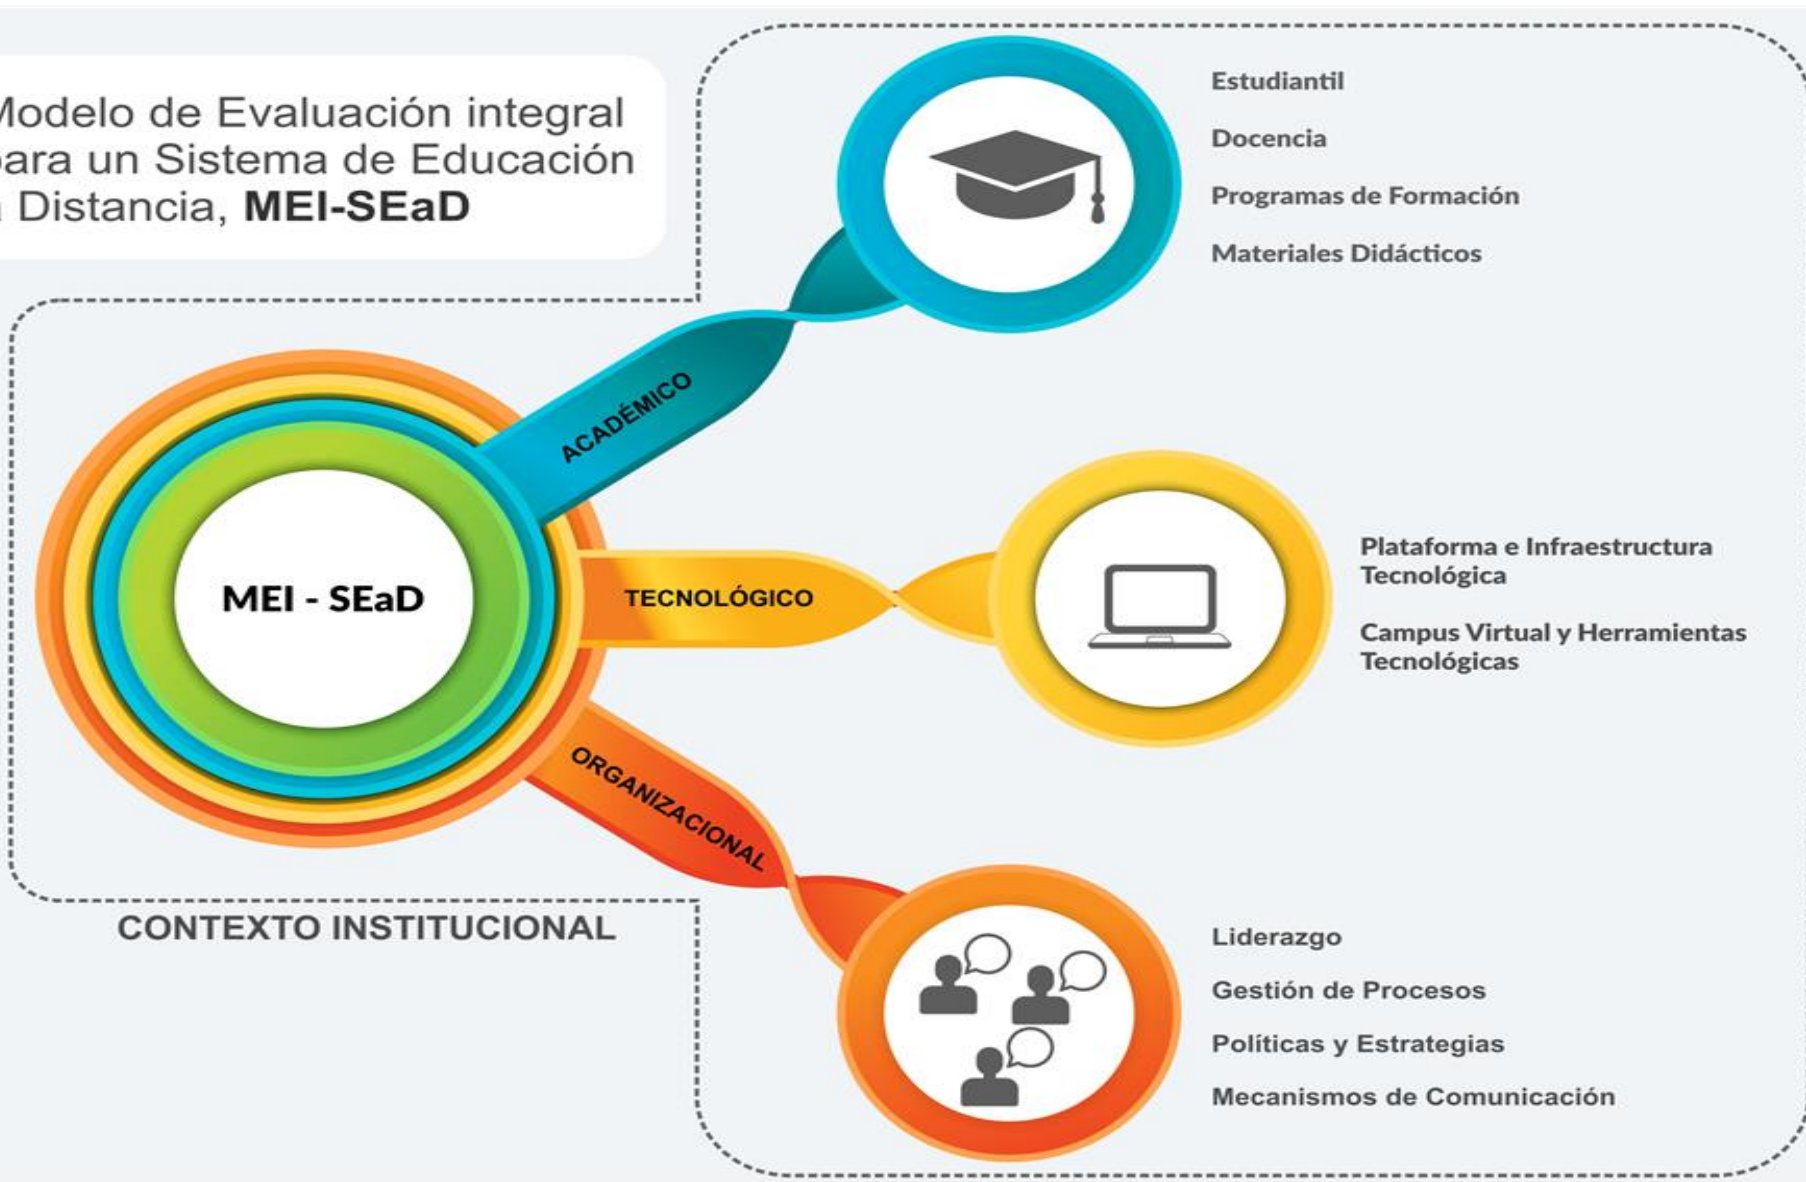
Modelo de Evaluación integral para un Sistema de Educación a Distancia, MEI-SEaD

Estudiantil

Docencia

Programas de Formación

Materiales Didácticos

ACADÉMICO

MEI - SEaD

TECNOLÓGICO

Plataforma e Infraestructura Tecnológica

Campus Virtual y Herramientas Tecnológicas

ORGANIZACIONAL

CONTEXTO INSTITUCIONAL

Liderazgo

Gestión de Procesos

Políticas y Estrategias

Mecanismos de Comunicación